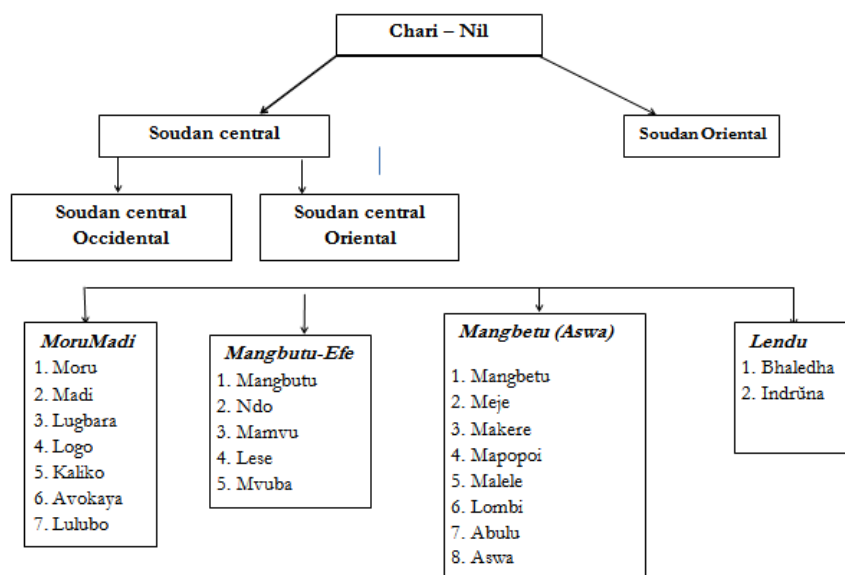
Chari – Nil

Soudan central

Soudan Oriental

Soudan central Occidental

Soudan central Oriental

MoruMadi
1. Moru
2. Madi
3. Lugbara
4. Logo
5. Kaliko
6. Avokaya
7. Lulubo

Mangbutu-Efe
1. Mangbutu
2. Ndo
3. Mamvu
4. Lese
5. Mvuba

Mangbetu (Aswa)
1. Mangbetu
2. Meje
3. Makere
4. Mapopoi
5. Malele
6. Lombi
7. Abulu
8. Aswa

Lendu
1. Bhaledha
2. Indrŭna